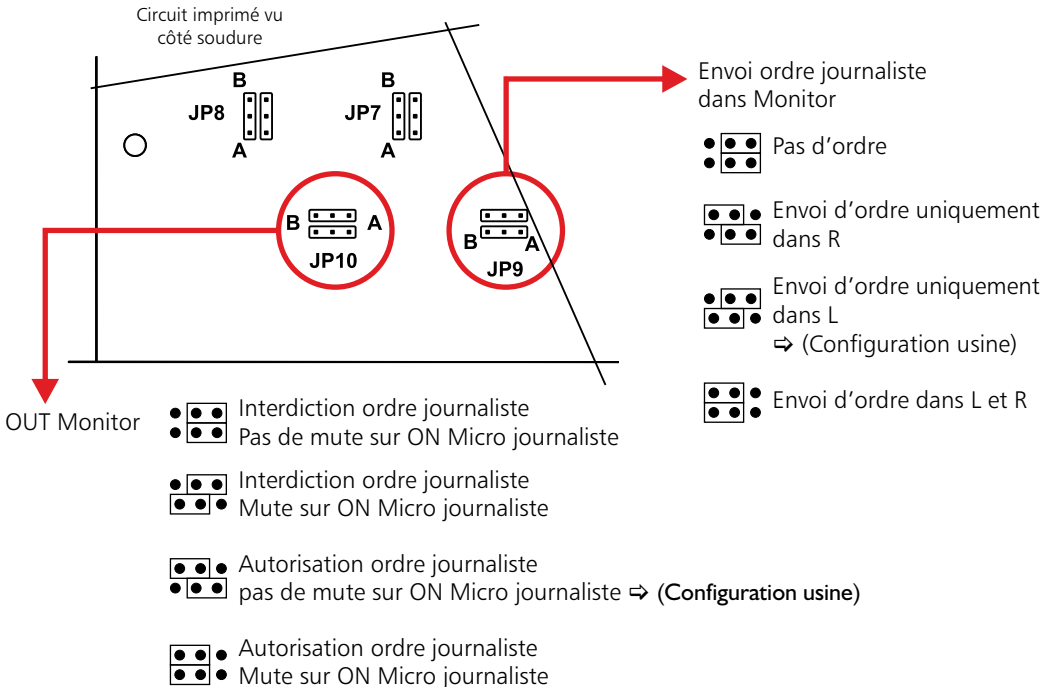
Circuit imprimé vu côté soudure

B
JP8
A

B
JP7
A

B
A
JP10

B
A
JP9

Envoi ordre journaliste dans Monitor

Pas d'ordre

Envoi d'ordre uniquement dans R

Envoi d'ordre uniquement dans L
⇨ (Configuration usine)

Envoi d'ordre dans L et R

OUT Monitor

Interdiction ordre journaliste
Pas de mute sur ON Micro journaliste

Interdiction ordre journaliste
Mute sur ON Micro journaliste

Autorisation ordre journaliste
pas de mute sur ON Micro journaliste ⇨ (Configuration usine)

Autorisation ordre journaliste
Mute sur ON Micro journaliste